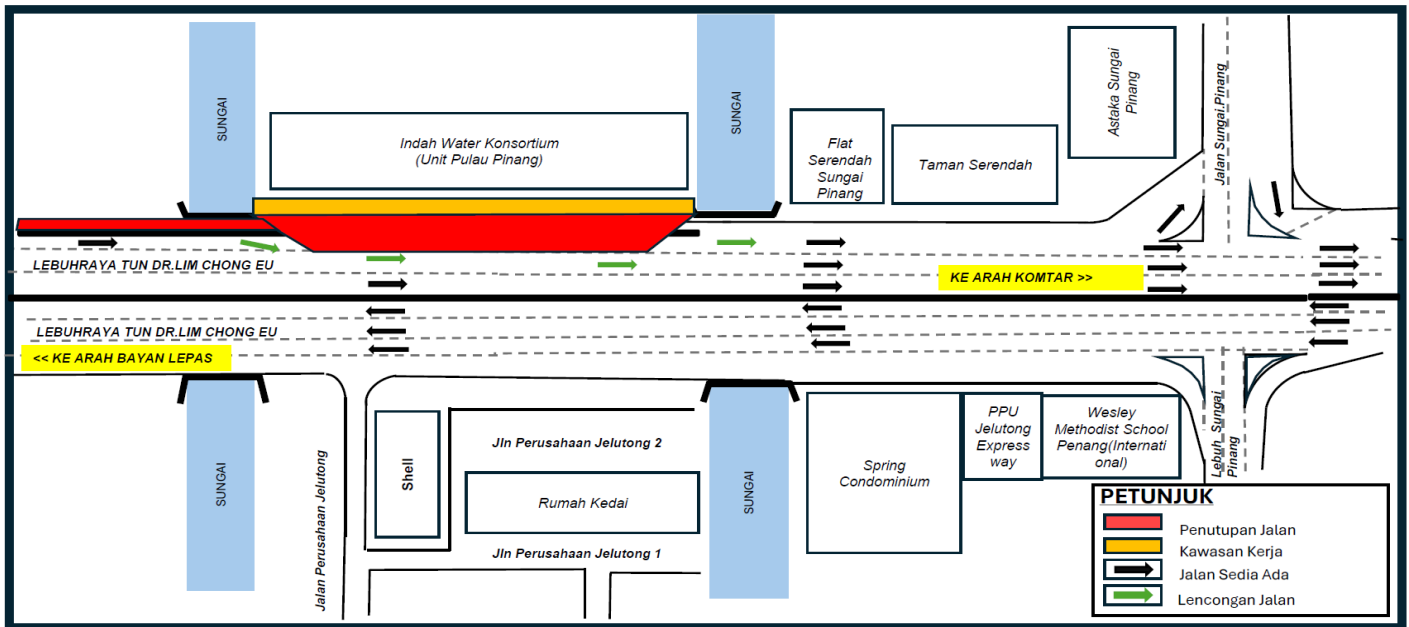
SUNGAI

Indah Water Konsortium
(Unit Pulau Pinang)

SUNGAI

Flat Serendah Sungai Pinang

Taman Serendah

Astaka Sungai Pinang

Jalan Sungai Pinang

LEBUHRAYA TUN DR.LIM CHONG EU

KE ARAH KOMTAR >>

LEBUHRAYA TUN DR.LIM CHONG EU

<< KE ARAH BAYAN LEPAS

SUNGAI

Jalan Perusahaan Jelutong

Shell

Jln Perusahaan Jelutong 2

Rumah Kedai

Jln Perusahaan Jelutong 1

SUNGAI

Spring Condominium

PPU Jelutong Express way

Wesley Methodist School Penang(Internati onal)

Lebuh Sungai Pinang

PETUNJUK
Penutupan Jalan
Kawasan Kerja
Jalan Sedia Ada
Lencongan Jalan